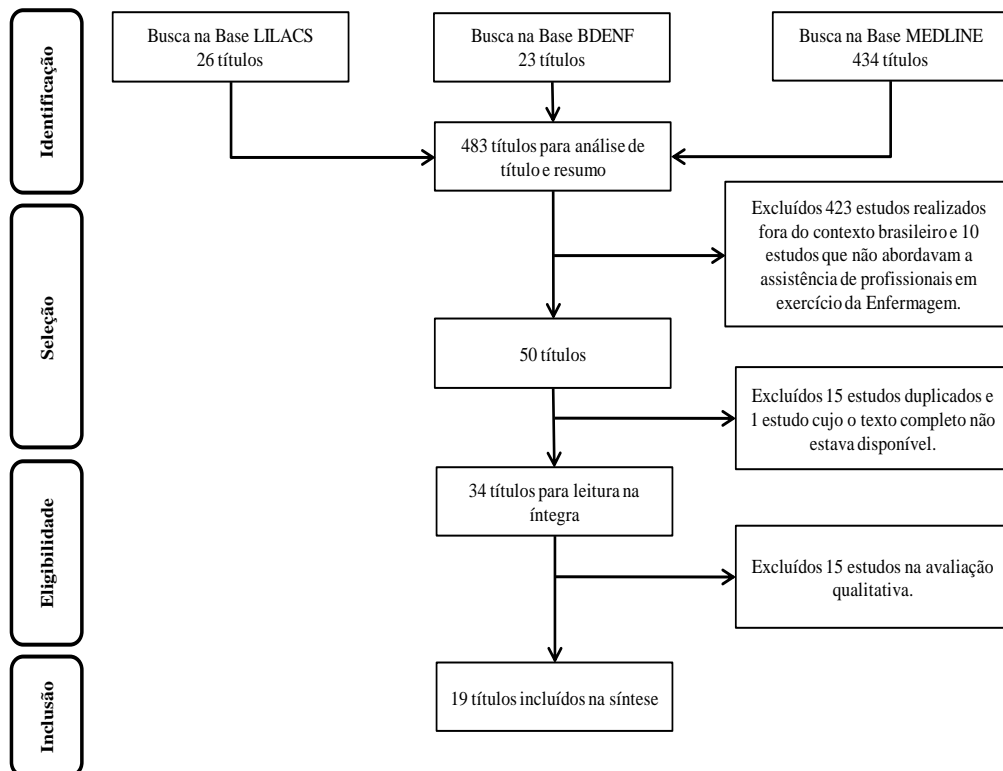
Identificação

Busca na Base LILACS
26 títulos

Busca na Base BDENF
23 títulos

Busca na Base MEDLINE
434 títulos

483 títulos para análise de título e resumo

Seleção

Excluídos 423 estudos realizados fora do contexto brasileiro e 10 estudos que não abordavam a assistência de profissionais em exercício da Enfermagem.

50 títulos

Excluídos 15 estudos duplicados e 1 estudo cujo o texto completo não estava disponível.

Eligibilidade

34 títulos para leitura na íntegra

Excluídos 15 estudos na avaliação qualitativa.

Inclusão

19 títulos incluídos na síntese